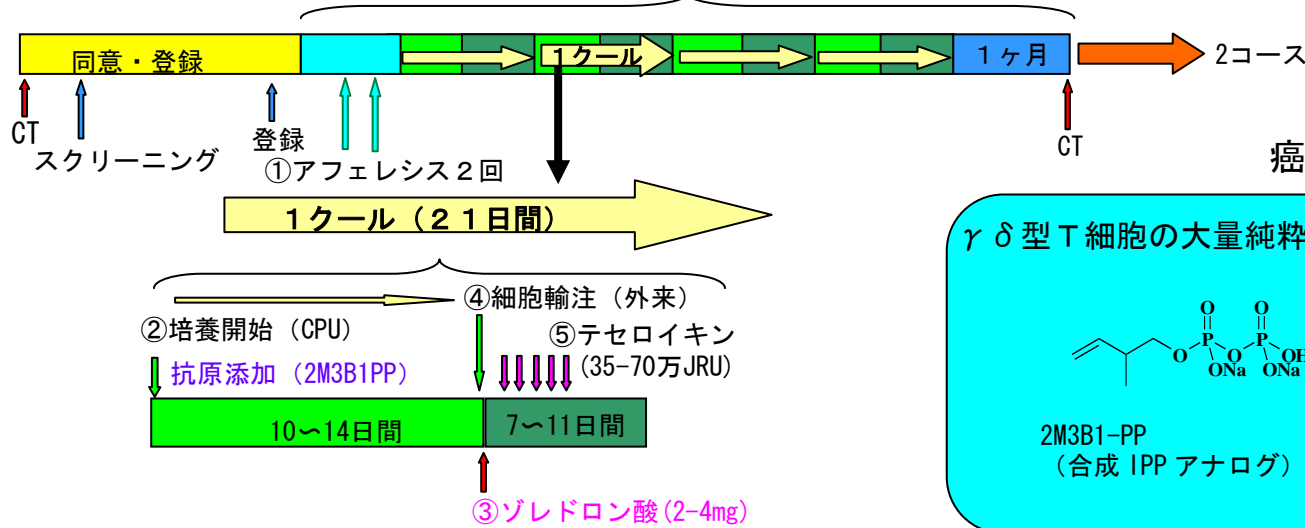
同意・登録

１クール

１ヶ月

2コース

CT

スクリーニング

登録

①アフェレシス２回

CT

癌

１クール（２１日間）

γδ型Ｔ細胞の大量純粋

②培養開始（CPU）

④細胞輸注（外来）

⑤テセロイキン

抗原添加（2M3B1PP）

(35-70万JRU)

10〜14日間

7〜11日間

③ゾレドロン酸(2-4mg)

O

O

P

P

O

O

OH

ONa

ONa

2M3B1-PP

（合成 IPP アナログ）